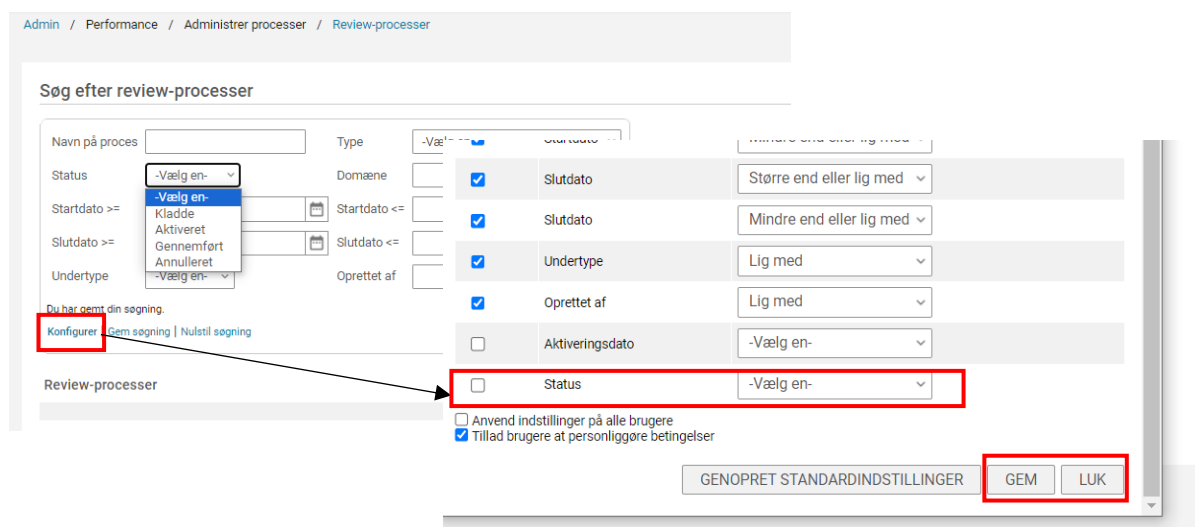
Admin / Performance / Administrer processer / Review-processer

Søg efter review-processer

Navn på proces
Type -Vælg en-
Status -Vælg en-
-Vælg en-
Kladde
Aktiveret
Gennemført
Annulleret
Domæne
Startdato >=
Startdato <=
Slutdato >=
Slutdato <=
Undertype -Vælg en-
Oprettet af

Du har gemt din søgning.
Konfigurer | Gem søgning | Nulstil søgning

Review-processer

| | | |
|---|---|---|
| ☑ | Startdato | Mindre end eller lig med |
| ☑ | Slutdato | Større end eller lig med |
| ☑ | Slutdato | Mindre end eller lig med |
| ☑ | Undertype | Lig med |
| ☑ | Oprettet af | Lig med |
| ☐ | Aktiveringsdato | -Vælg en- |
| ☐ | Status | -Vælg en- |

☐ Anvend indstillinger på alle brugere
☑ Tillad brugere at personliggøre betingelser

GENOPRET STANDARDINDSTILLINGER GEM LUK